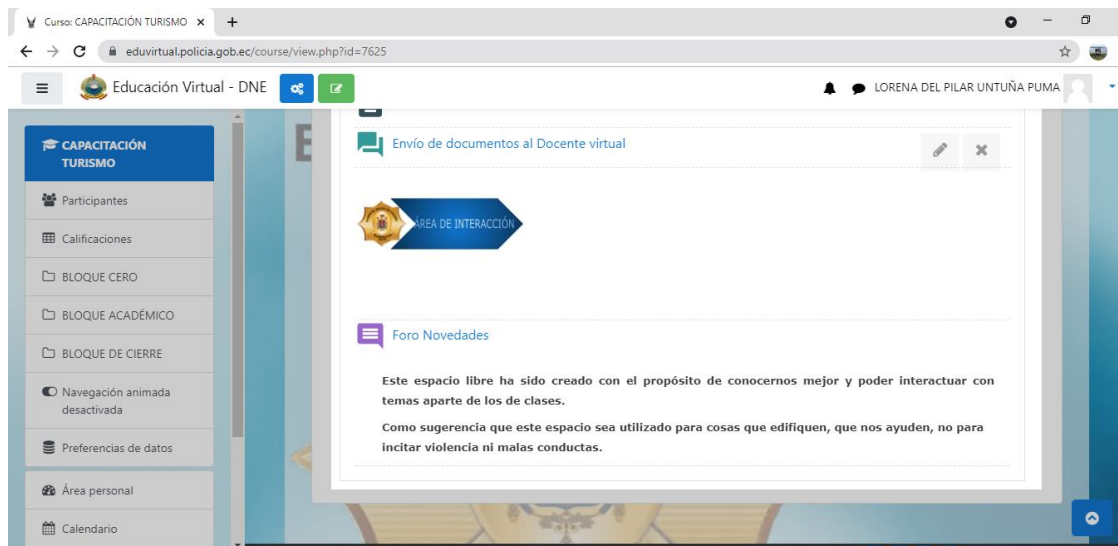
Curso: CAPACITACIÓN TURISMO ×

eduvirtual.policia.gob.ec/course/view.php?id=7625

Educación Virtual - DNE

LORENA DEL PILAR UNTUÑA PUMA

CAPACITACIÓN TURISMO

Participantes

Calificaciones

BLOQUE CERO

BLOQUE ACADÉMICO

BLOQUE DE CIERRE

Navegación animada desactivada

Preferencias de datos

Área personal

Calendario

Envío de documentos al Docente virtual

ÁREA DE INTERACCIÓN

Foro Novedades

Este espacio libre ha sido creado con el propósito de conocernos mejor y poder interactuar con temas aparte de los de clases.

Como sugerencia que este espacio sea utilizado para cosas que edifiquen, que nos ayuden, no para incitar violencia ni malas conductas.